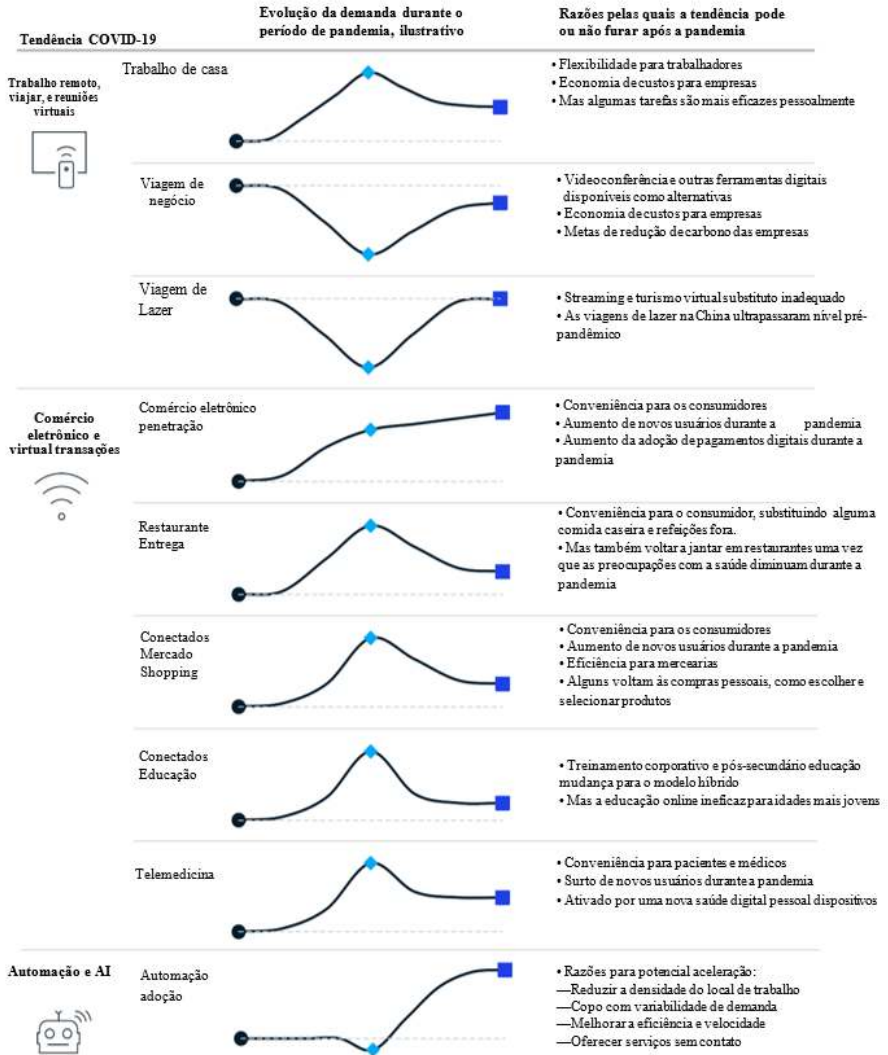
Tendência COVID-19

Evolução da demanda durante o período de pandemia, ilustrativo

Razões pelas quais a tendência pode ou não furar após a pandemia

Trabalho remoto, viajar, e reuniões virtuais

Trabalho de casa

• Flexibilidade para trabalhadores
• Economia de custos para empresas
• Mas algumas tarefas são mais eficazes pessoalmente

Viagem de negócio

• Videoconferência e outras ferramentas digitais disponíveis como alternativas
• Economia de custos para empresas
• Metas de redução de carbono das empresas

Viagem de Lazer

• Streaming e turismo virtual substituto inadequado
• As viagens de lazer na China ultrapassaram nível pré-pandêmico

Comércio eletrônico e virtual transações

Comércio eletrônico penetração

• Conveniência para os consumidores
• Aumento de novos usuários durante a pandemia
• Aumento da adoção de pagamentos digitais durante a pandemia

Restaurante Entrega

• Conveniência para o consumidor, substituindo alguma comida caseira e refeições fora.
• Mas também voltar a jantar em restaurantes uma vez que as preocupações com a saúde diminuam durante a pandemia

Conectados Mercado Shopping

• Conveniência para os consumidores
• Aumento de novos usuários durante a pandemia
• Eficiência para mercearias
• Alguns voltam às compras pessoais, como escolher e selecionar produtos

Conectados Educação

• Treinamento corporativo e pós-secundário educação mudança para o modelo híbrido
• Mas a educação online ineficaz para idades mais jovens

Telemedicina

• Conveniência para pacientes e médicos
• Surto de novos usuários durante a pandemia
• Ativado por uma nova saúde digital pessoal dispositivos

Automação e AI

Automação adoção

• Razões para potencial aceleração:
—Reduzir a densidade do local de trabalho
—Copo com variabilidade de demanda
—Melhorar a eficiência e velocidade
—Oferecer serviços sem contato